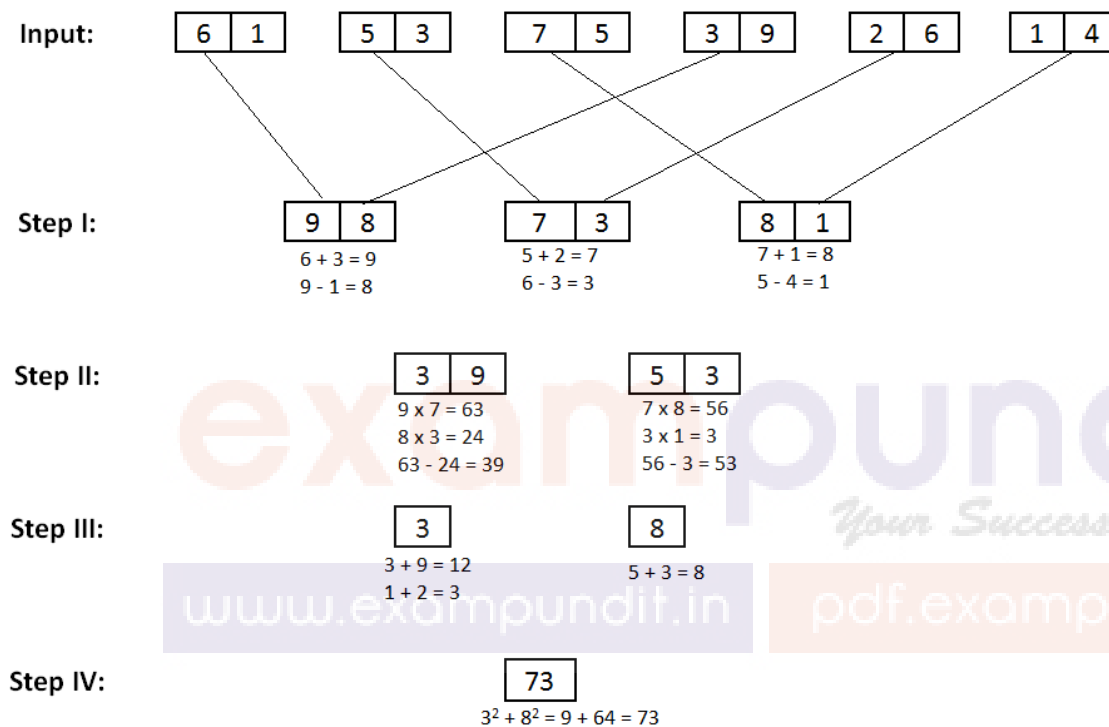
Input: 6 1 5 3 7 5 3 9 2 6 1 4

Step I: 9 8 7 3 8 1

6 + 3 = 9
9 - 1 = 8

5 + 2 = 7
6 - 3 = 3

7 + 1 = 8
5 - 4 = 1

Step II: 3 9 5 3

9 x 7 = 63
8 x 3 = 24
63 - 24 = 39

7 x 8 = 56
3 x 1 = 3
56 - 3 = 53

Step III: 3 8

3 + 9 = 12
1 + 2 = 3

5 + 3 = 8

Step IV: 73

$3^2 + 8^2 = 9 + 64 = 73$

exampundit
Your Success
www.exampundit.in
pdf.examp